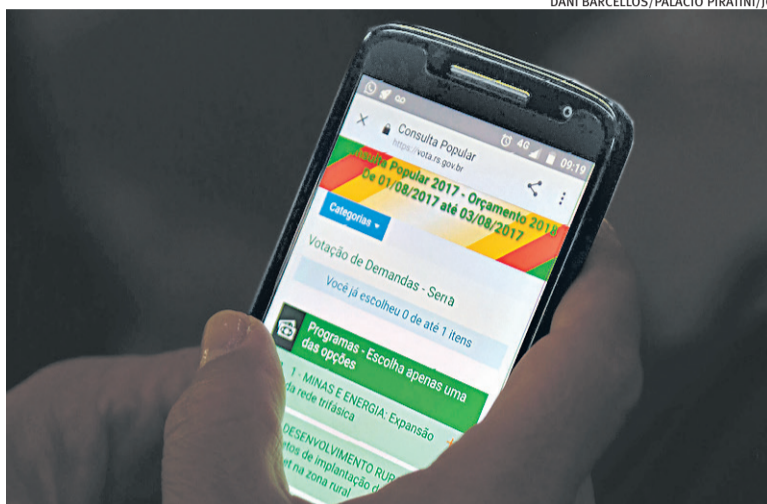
DANI BARCELLOS/PALÁCIO PIRATINI/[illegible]

Consulta Popular
https://vota.rs.gov.br

4G 09:19

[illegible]ulta Popular 2017 - Orçamento 2018
De 01/08/2017 até 03/08/2017

Categorias

Votação de Demandas - Serra

Você já escolheu 0 de até 1 itens

Programas - Escolha apenas uma das opções

1 - MINAS E ENERGIA: Expansão da rede trifásica

DESENVOLVIMENTO RU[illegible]
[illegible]tos de implantação d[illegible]
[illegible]et na zona rural